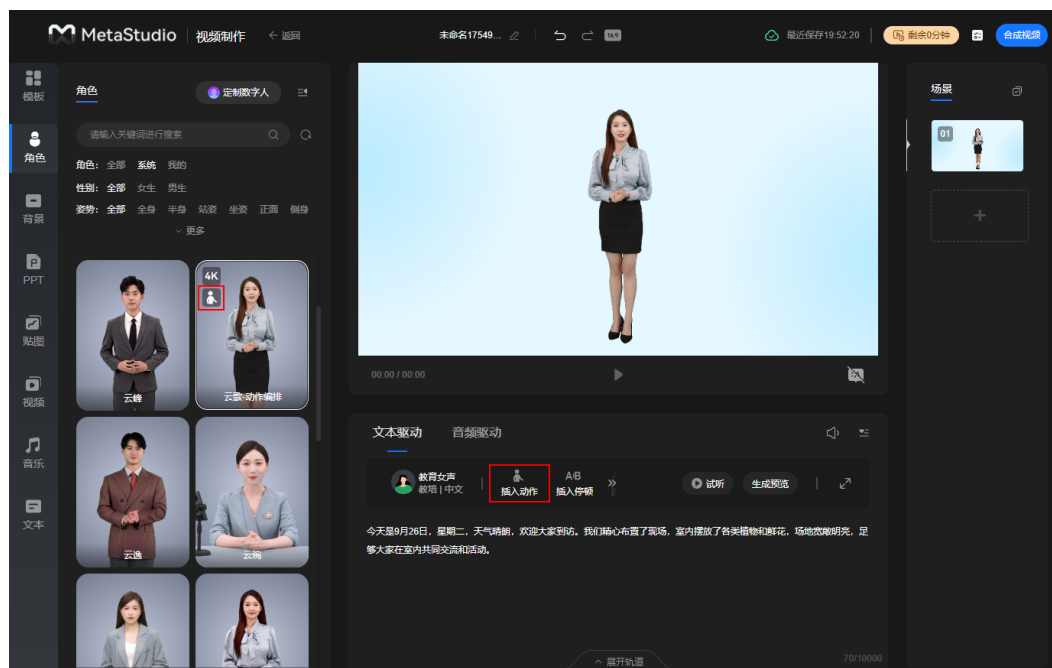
MetaStudio | 视频制作 ← 返回

未命名17549...

16:9

最近保存19:52:20

剩余0分钟

合成视频

模板

角色

背景

PPT

贴图

视频

音乐

文本

角色

定制数字人

请输入关键词进行搜索

角色: 全部 系统 我的

性别: 全部 女生 男生

姿势: 全部 全身 半身 站姿 坐姿 正面 侧身

更多

4K

云峰

云歌-动作编排

云逸

云婉

00:00 / 00:00

文本驱动 音频驱动

教育女声
教培 | 中文

插入动作

A|B
插入停顿

试听

生成预览

今天是9月26日，星期二，天气晴朗，欢迎大家到访。我们精心布置了现场，室内摆放了各类植物和鲜花，场地宽敞明亮，足够大家在室内共同交流和活动。

70/10000

展开轨道

场景

01